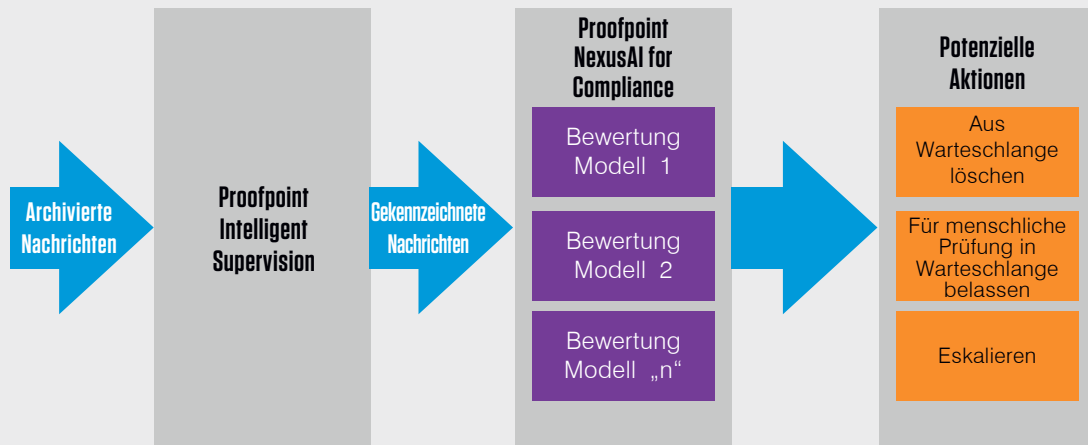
Archivierte Nachrichten

Proofpoint Intelligent Supervision

Gekennzeichnete Nachrichten

Proofpoint NexusAI for Compliance

Bewertung Modell 1

Bewertung Modell 2

Bewertung Modell „n“

Potenzielle Aktionen

Aus Warteschlange löschen

Für menschliche Prüfung in Warteschlange belassen

Eskalieren